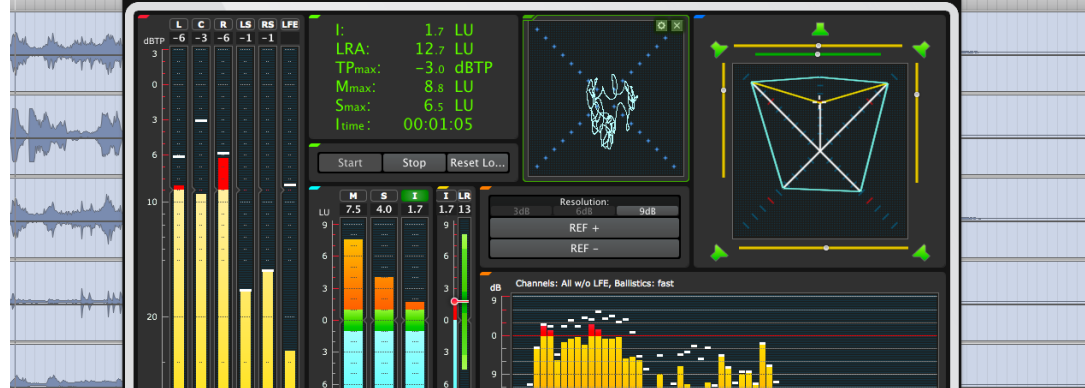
L C R LS RS LFE
dBTP -6 -3 -6 -1 -1
3
0
3
6
10
20

I: 1.7 LU
LRA: 12.7 LU
TPmax: -3.0 dBTP
Mmax: 8.8 LU
Smax: 6.5 LU
Itime: 00:01:05

Start Stop Reset Lo...

M S I I LR
LU 7.5 4.0 1.7 1.7 13
9
6
3
0
3
6

Resolution:
3dB 6dB 9dB
REF +
REF –

dB Channels: All w/o LFE, Ballistics: fast
9
0
9